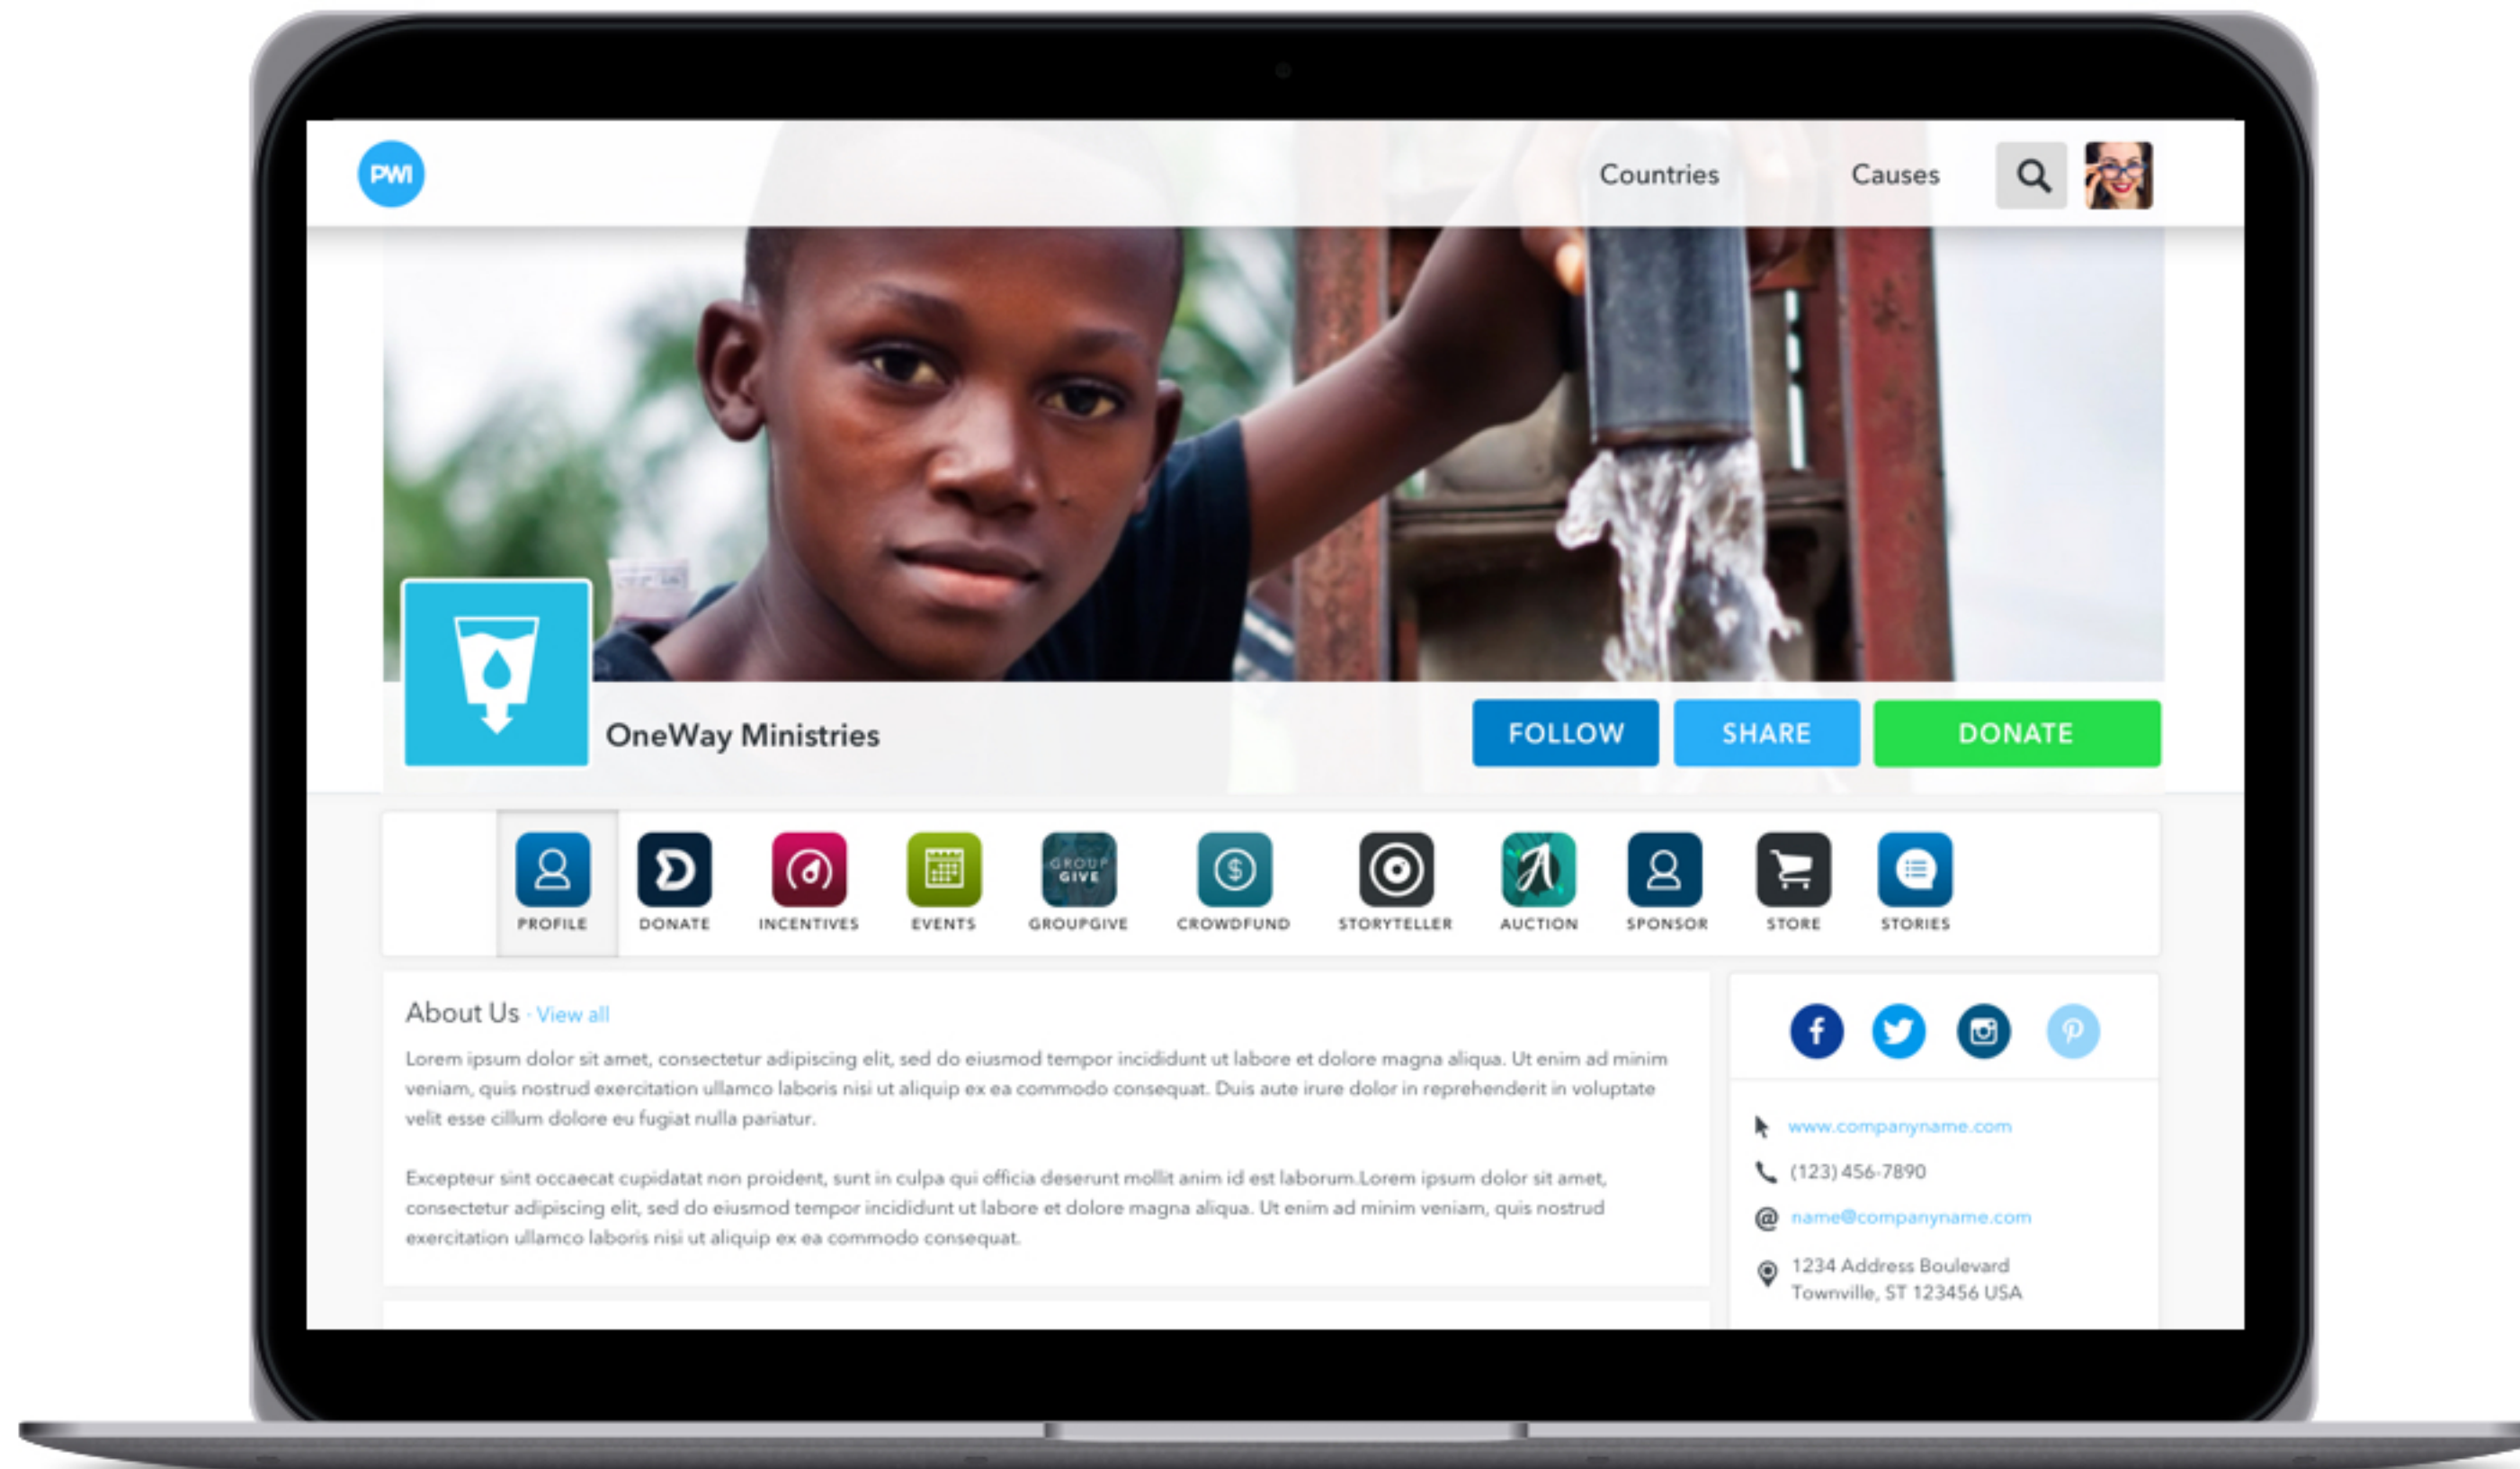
PWI

Countries Causes

OneWay Ministries

FOLLOW SHARE DONATE

PROFILE DONATE INCENTIVES EVENTS GROUP GIVE GROUPGIVE CROWDFUND STORYTELLER AUCTION SPONSOR STORE STORIES

About Us · View all

Lorem ipsum dolor sit amet, consectetur adipiscing elit, sed do eiusmod tempor incididunt ut labore et dolore magna aliqua. Ut enim ad minim veniam, quis nostrud exercitation ullamco laboris nisi ut aliquip ex ea commodo consequat. Duis aute irure dolor in reprehenderit in voluptate velit esse cillum dolore eu fugiat nulla pariatur.

Excepteur sint occaecat cupidatat non proident, sunt in culpa qui officia deserunt mollit anim id est laborum.Lorem ipsum dolor sit amet, consectetur adipiscing elit, sed do eiusmod tempor incididunt ut labore et dolore magna aliqua. Ut enim ad minim veniam, quis nostrud exercitation ullamco laboris nisi ut aliquip ex ea commodo consequat.

www.companyname.com

(123) 456-7890

name@companyname.com

1234 Address Boulevard
Townville, ST 123456 USA